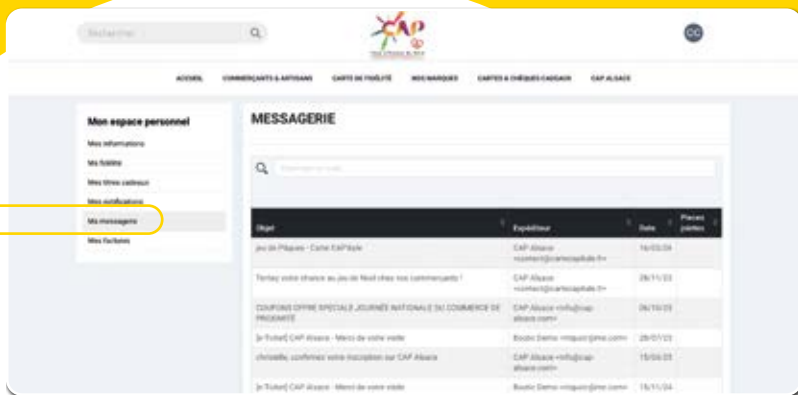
Rechercher

CAP

CC

ACCUEIL COMMERÇANTS & ARTISANS CARTE DE FIDÉLITÉ NOS MARQUES CARTES & CHÈQUES CADEAUX CAP ALSACE

Mon espace personnel

Mes informations

Ma fidélité

Mes titres cadeaux

Mes notifications

Ma messagerie

Mes factures

MESSAGERIE

| Objet | Expéditeur | Date | Pièces jointes |
|---|---|---|---|
| Jeu de Pâques - Carte CAP'Style | CAP Alsace <contact@cartecapitale.fr> | 16/03/24 | |
| Tentez votre chance au jeu de Noël chez nos commerçants ! | CAP Alsace <contact@cartecapitale.fr> | 28/11/23 | |
| COUPONS OFFRE SPECIALE JOURNÉE NATIONALE DU COMMERCE DE PROXIMITÉ | CAP Alsace <info@cap-alsace.com> | 06/10/23 | |
| [e-Ticket] CAP Alsace - Merci de votre visite | Boutic Demo <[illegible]> | 28/07/23 | |
| christelle, confirmez votre inscription sur CAP Alsace | CAP Alsace <info@cap-alsace.com> | 15/06/23 | |
| [e-Ticket] CAP Alsace - Merci de votre visite | Boutic Demo <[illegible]> | 15/11/24 | |